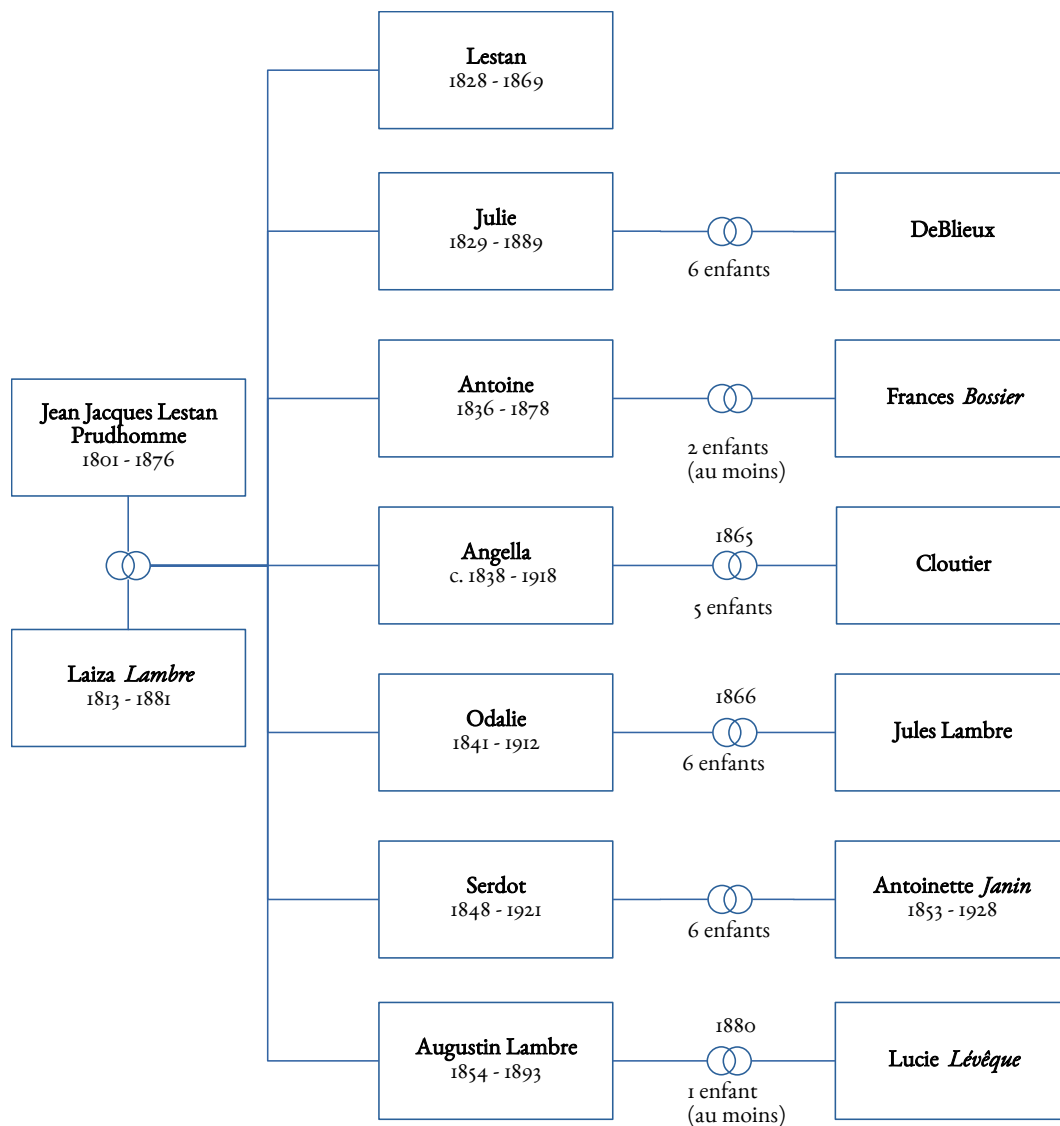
Jean Jacques Lestan Prudhomme
1801 - 1876

Laiza *Lambre*
1813 - 1881

Lestan
1828 - 1869

Julie
1829 - 1889

6 enfants

DeBlieux

Antoine
1836 - 1878

2 enfants
(au moins)

Frances *Bossier*

Angella
c. 1838 - 1918

1865

5 enfants

Cloutier

Odalie
1841 - 1912

1866

6 enfants

Jules Lambre

Serdot
1848 - 1921

6 enfants

Antoinette *Janin*
1853 - 1928

Augustin Lambre
1854 - 1893

1880

1 enfant
(au moins)

Lucie *Lévêque*